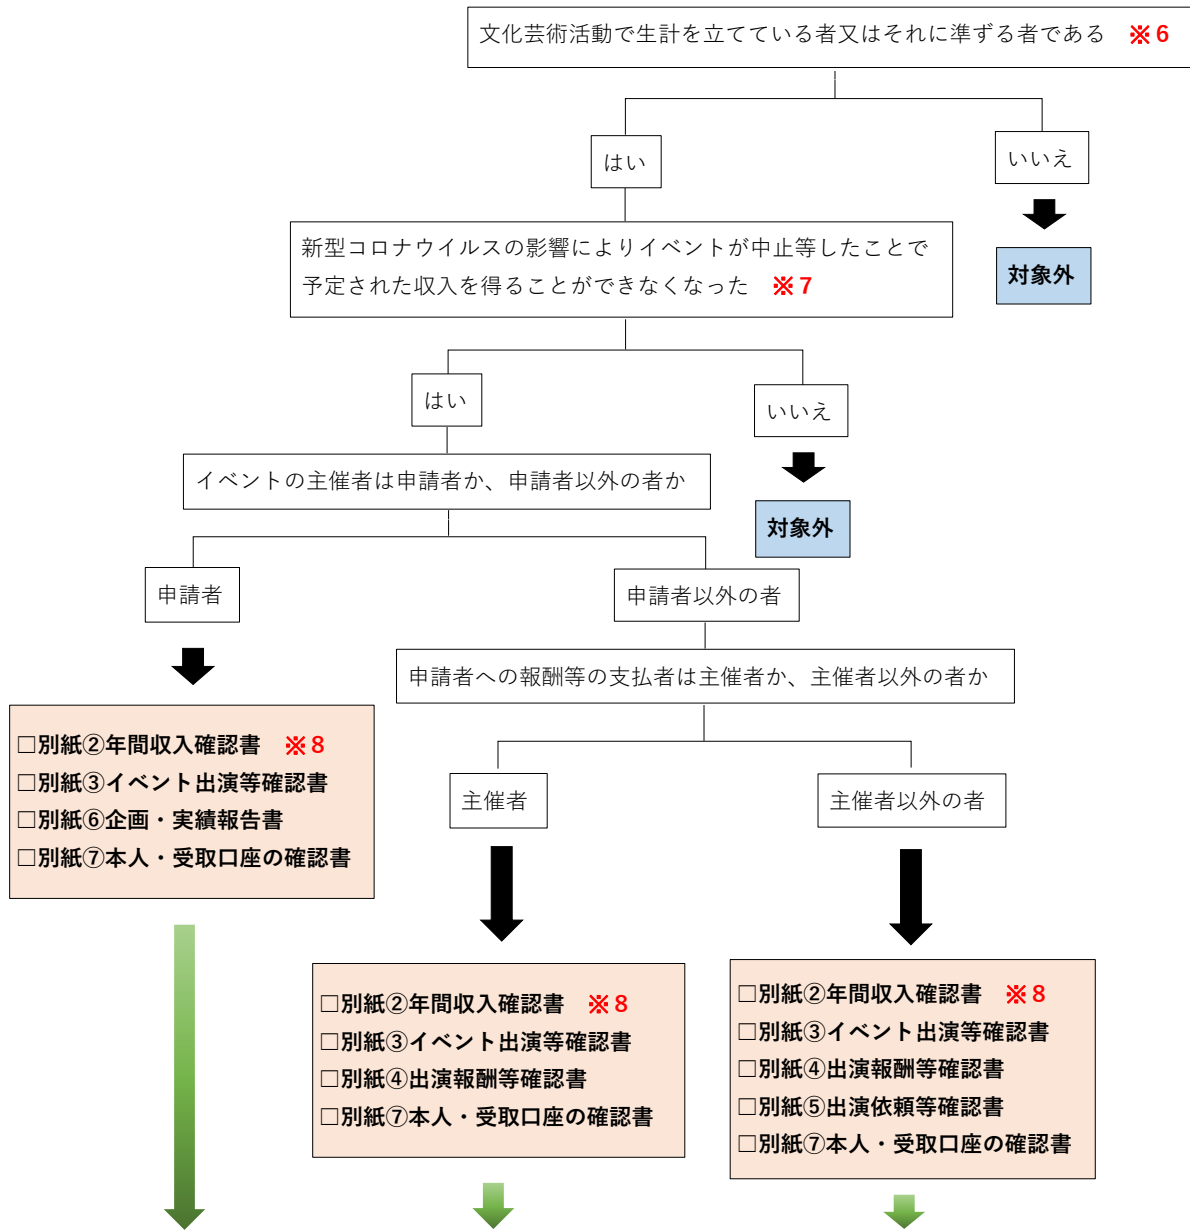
文化芸術活動で生計を立てている者又はそれに準ずる者である　※6

はい

いいえ

対象外

新型コロナウイルスの影響によりイベントが中止等したことで予定された収入を得ることができなくなった　※7

はい

いいえ

対象外

イベントの主催者は申請者か、申請者以外の者か

申請者

申請者以外の者

□別紙②年間収入確認書　※8
□別紙③イベント出演等確認書
□別紙⑥企画・実績報告書
□別紙⑦本人・受取口座の確認書

申請者への報酬等の支払者は主催者か、主催者以外の者か

主催者

主催者以外の者

□別紙②年間収入確認書　※8
□別紙③イベント出演等確認書
□別紙④出演報酬等確認書
□別紙⑦本人・受取口座の確認書

□別紙②年間収入確認書　※8
□別紙③イベント出演等確認書
□別紙④出演報酬等確認書
□別紙⑤出演依頼等確認書
□別紙⑦本人・受取口座の確認書